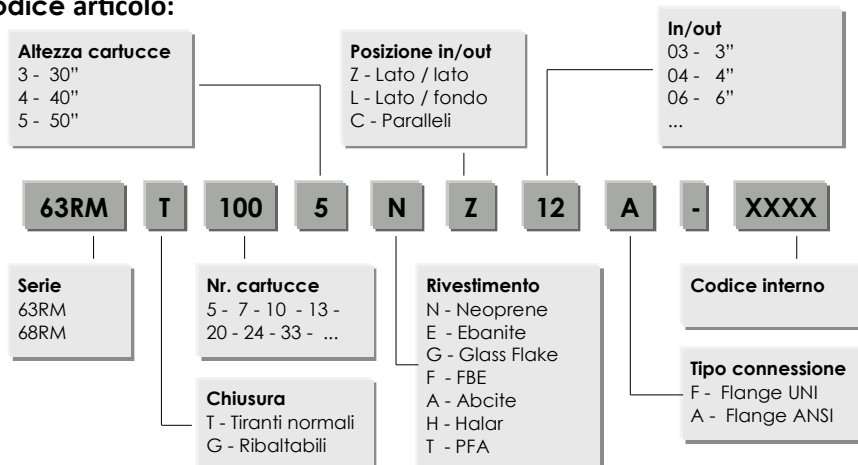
odice articolo:

**Altezza cartucce**
3 - 30"
4 - 40"
5 - 50"

**Posizione in/out**
Z - Lato / lato
L - Lato / fondo
C - Paralleli

**In/out**
03 - 3"
04 - 4"
06 - 6"
...

63RM T 100 5 N Z 12 A - XXXX

**Serie**
63RM
68RM

**Nr. cartucce**
5 - 7 - 10 - 13 - 20 - 24 - 33 - ...

**Rivestimento**
N - Neoprene
E - Ebanite
G - Glass Flake
F - FBE
A - Abcite
H - Halar
T - PFA

**Codice interno**

**Chiusura**
T - Tiranti normali
G - Ribaltabili

**Tipo connessione**
F - Flange UNI
A - Flange ANSI